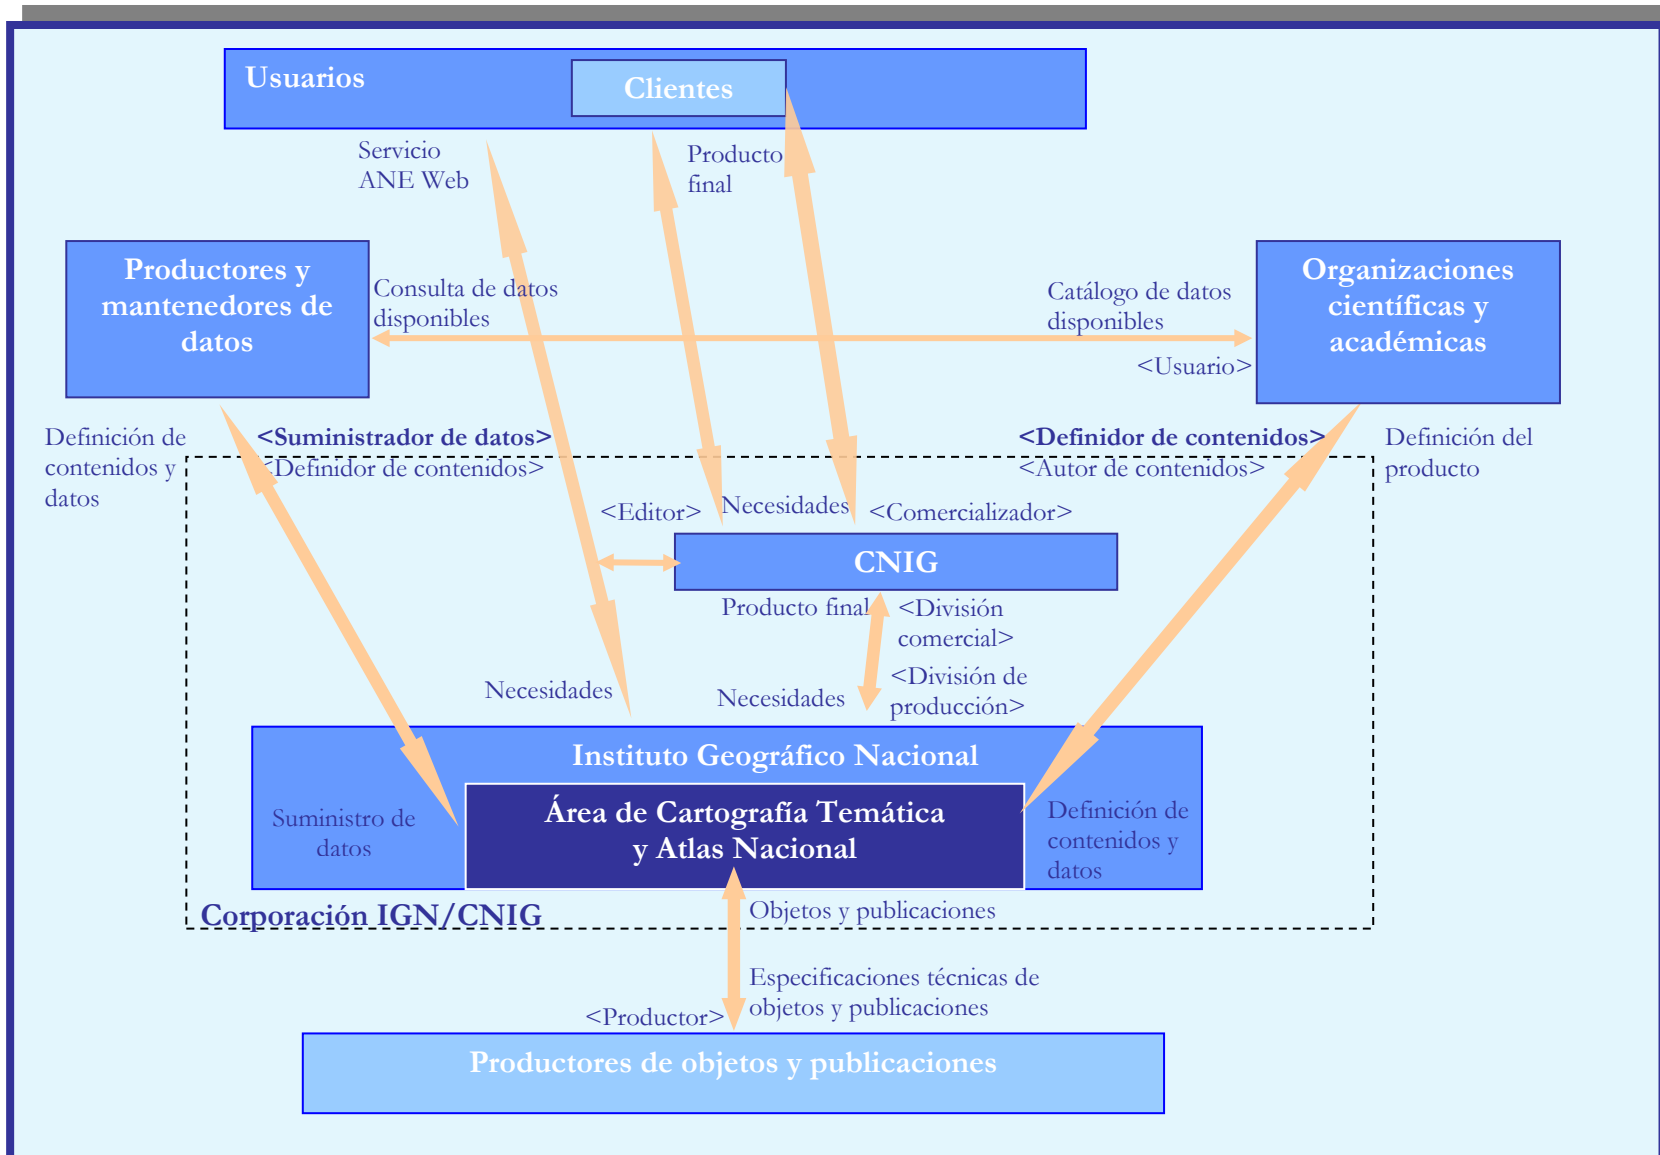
Usuarios

Clientes

Servicio ANE Web

Producto final

Productores y mantenedores de datos

Consulta de datos disponibles

Catálogo de datos disponibles

Organizaciones científicas y académicas

<Usuario>

Definición de contenidos y datos

<Suministrador de datos>
<Definidor de contenidos>

<Definidor de contenidos>
<Autor de contenidos>

Definición del producto

<Editor>

Necesidades

<Comercializador>

CNIG

Producto final

<División comercial>

Necesidades

Necesidades

<División de producción>

Instituto Geográfico Nacional

Suministro de datos

Área de Cartografía Temática y Atlas Nacional

Definición de contenidos y datos

Corporación IGN/CNIG

Objetos y publicaciones

Especificaciones técnicas de objetos y publicaciones

<Productor>

Productores de objetos y publicaciones